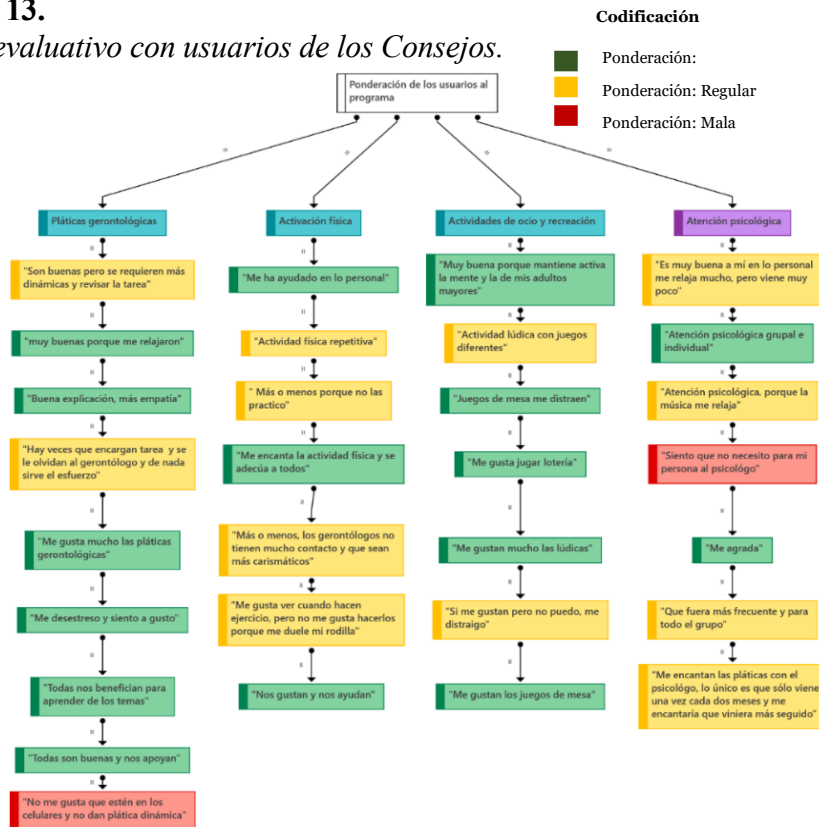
13.

evaluativo con usuarios de los Consejos.

Codificación

Ponderación:

Ponderación: Regular

Ponderación: Mala

Ponderación de los usuarios al programa

Pláticas gerontológicas

"Son buenas pero se requieren más dinámicas y revisar la tarea"

"muy buenas porque me relajaron"

"Buena explicación, más empatía"

"Hay veces que encargan tarea y se le olvidan al gerontólogo y de nada sirve el esfuerzo"

"Me gusta mucho las pláticas gerontológicas"

"Me desestreso y siento a gusto"

"Todas nos benefician para aprender de los temas"

"Todas son buenas y nos apoyan"

"No me gusta que estén en los celulares y no dan plática dinámica"

Activación física

"Me ha ayudado en lo personal"

"Actividad física repetitiva"

" Más o menos porque no las practico"

"Me encanta la actividad física y se adecúa a todos"

"Más o menos, los gerontólogos no tienen mucho contacto y que sean más carismáticos"

"Me gusta ver cuando hacen ejercicio, pero no me gusta hacerlos porque me duele mi rodilla"

"Nos gustan y nos ayudan"

Actividades de ocio y recreación

"Muy buena porque mantiene activa la mente y la de mis adultos mayores"

"Actividad lúdica con juegos diferentes"

"Juegos de mesa me distraen"

"Me gusta jugar lotería"

"Me gustan mucho las lúdicas"

"Si me gustan pero no puedo, me distraigo"

"Me gustan los juegos de mesa"

Atención psicológica

"Es muy buena a mí en lo personal me relaja mucho, pero viene muy poco"

"Atención psicológica grupal e individual"

"Atención psicológica, porque la música me relaja"

"Siento que no necesito para mi persona al psicológo"

"Me agrada"

"Que fuera más frecuente y para todo el grupo"

"Me encantan las pláticas con el psicólogo, lo único es que sólo viene una vez cada dos meses y me encantaría que viniera más seguido"